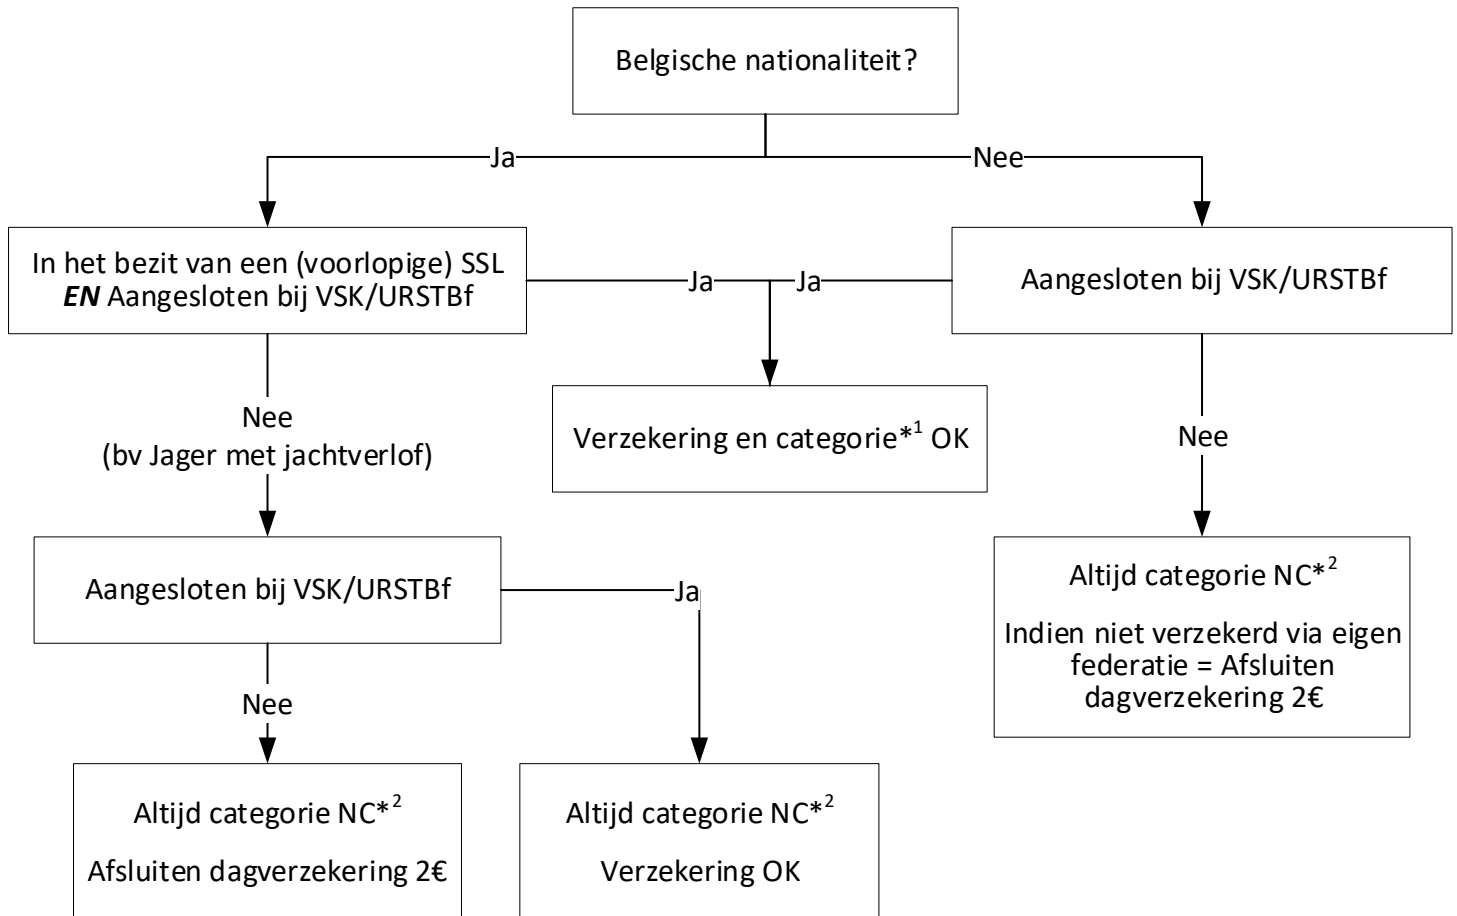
Belgische nationaliteit?

Ja

Nee

In het bezit van een (voorlopige) SSL ***EN*** Aangesloten bij VSK/URSTBf

Ja

Ja

Aangesloten bij VSK/URSTBf

Verzekering en categorie*$^1$ OK

Nee
(bv Jager met jachtverlof)

Nee

Aangesloten bij VSK/URSTBf

Ja

Altijd categorie NC*$^2$

Indien niet verzekerd via eigen federatie = Afsluiten dagverzekering 2€

Nee

Altijd categorie NC*$^2$

Afsluiten dagverzekering 2€

Altijd categorie NC*$^2$

Verzekering OK